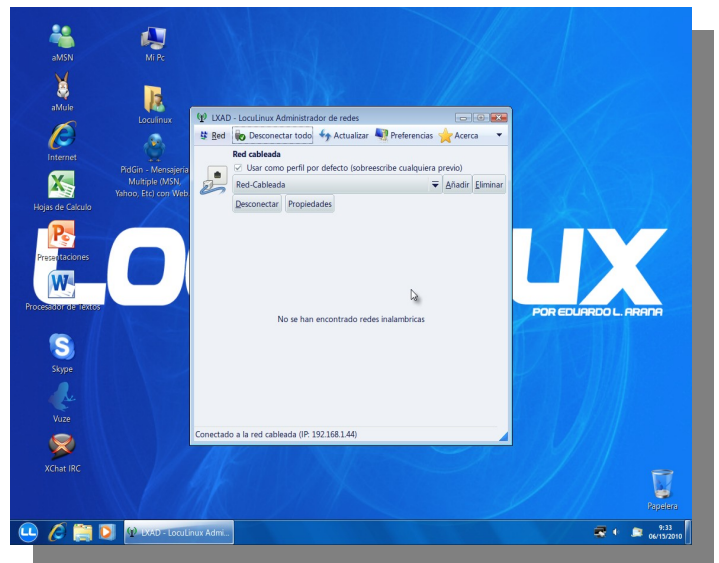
aMSN

Mi Pc

aMule

Loculinux

Internet

PidGin - Mensajeria Multiple (MSN, Yahoo, Etc) con Web

Hojas de Calculo

Presentaciones

Procesador de Textos

Skype

Vuze

XChat IRC

LXAD - LocuLinux Administrador de redes

Red | Desconectar todo | Actualizar | Preferencias | Acerca

Red cableada

Usar como perfil por defecto (sobreescribe cualquiera previo)

Red-Cableada | Añadir | Eliminar

Desconectar | Propiedades

No se han encontrado redes inalambricas

Conectado a la red cableada (IP: 192.168.1.44)

LO UX

POR EDUARDO L. ARANA

Papelera

LXAD - LocuLinux Admi...

9:33
06/15/2010